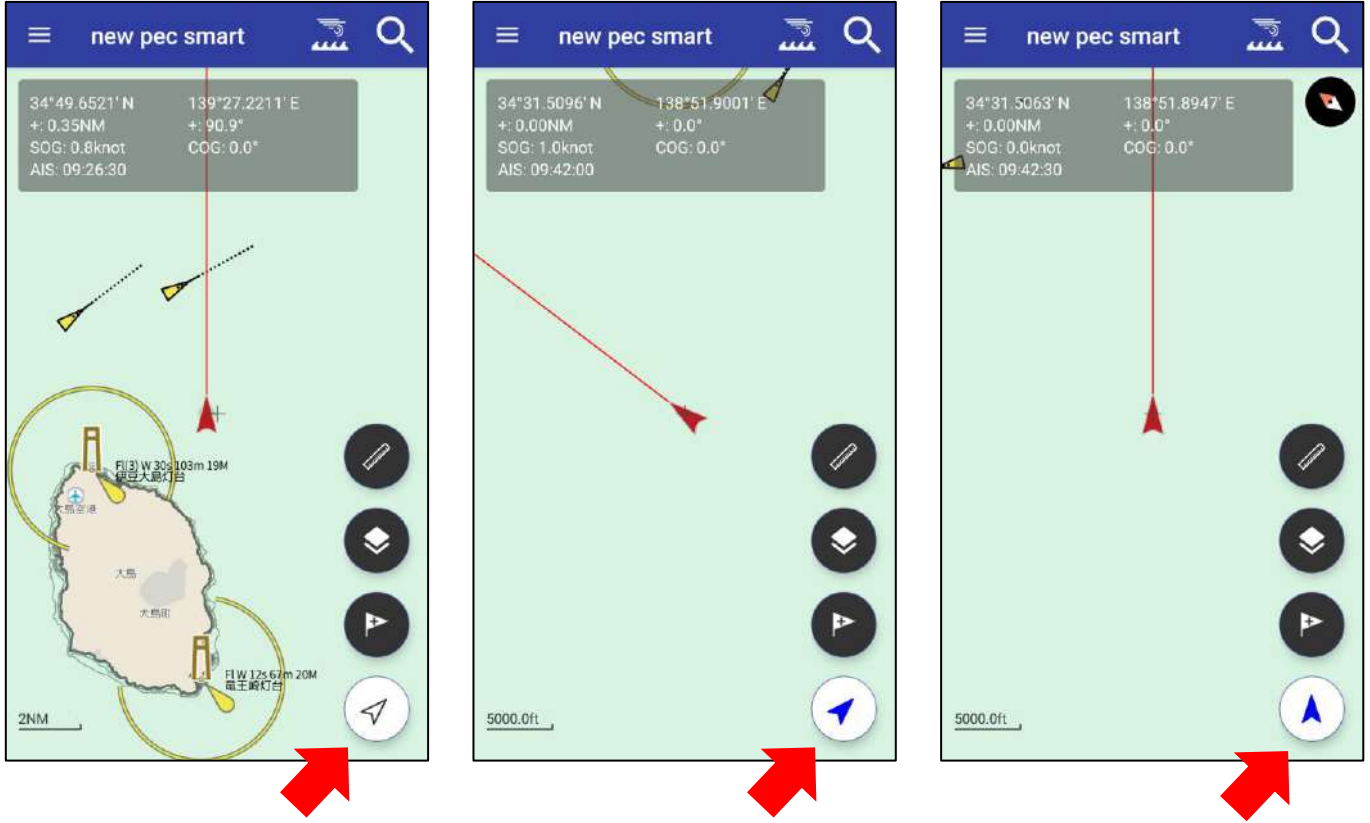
new pec smart

34°49.6521' N
139°27.2211' E
+: 0.35NM
+: 90.9°
SOG: 0.8knot
COG: 0.0°
AIS: 09:26:30

Fl(3) W 30s 103m 19M
伊豆大島灯台

大島空港

大島

大島町

Fl W 12s 67m 20M
竜王崎灯台

2NM

new pec smart

34°31.5096' N
138°51.9001' E
+: 0.00NM
+: 0.0°
SOG: 1.0knot
COG: 0.0°
AIS: 09:42:00

5000.0ft

new pec smart

34°31.5063' N
138°51.8947' E
+: 0.00NM
+: 0.0°
SOG: 0.0knot
COG: 0.0°
AIS: 09:42:30

5000.0ft